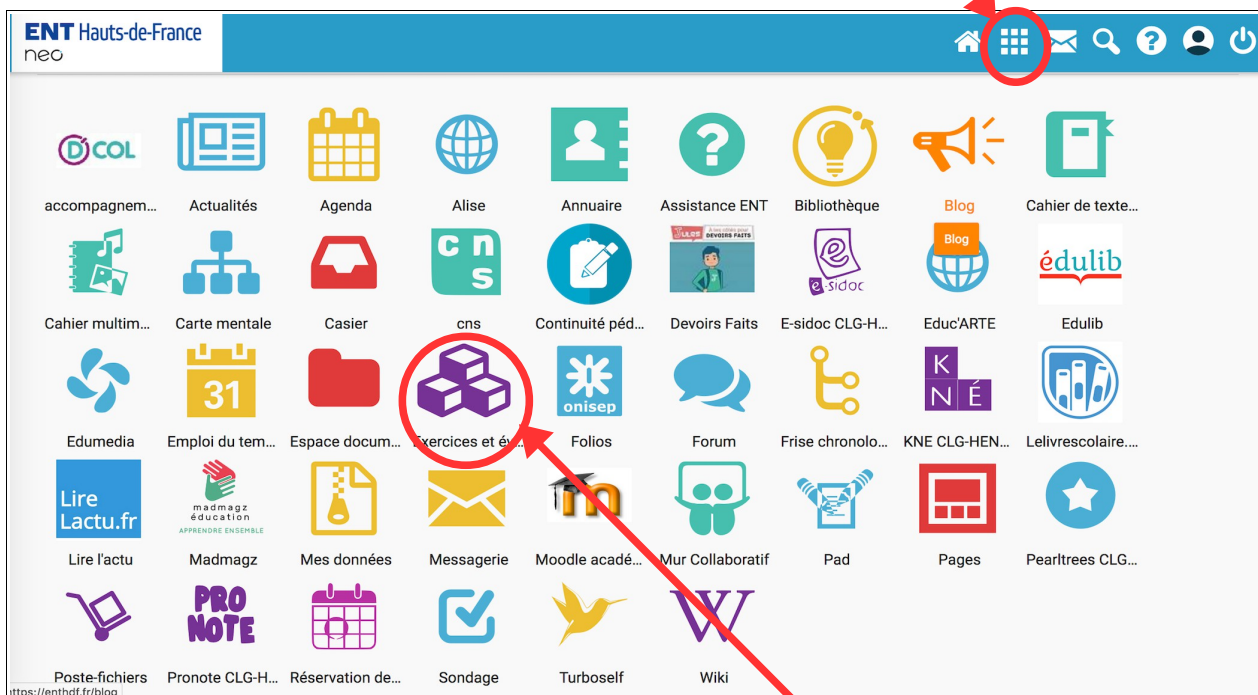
ENT Hauts-de-France
neo

D COL
accompagnem...

Actualités

Agenda

Alise

Annuaire

Assistance ENT

Bibliothèque

Blog

Cahier de texte...

Cahier multim...

Carte mentale

Casier

c n s
cns

Continuité péd...

Devoirs Faits

e-sidoc
E-sidoc CLG-H...

Blog
Educ'ARTE

édulib
Edulib

Edumedia

31
Emploi du tem...

Espace docum...

Exercices et év...

onisep
Folios

Forum

Frise chronolo...

K N É
KNE CLG-HEN...

Lelivrescolaire....

Lire Lactu.fr
Lire l'actu

madmagz éducation
APPRENDRE ENSEMBLE
Madmagz

Mes données

Messagerie

Moodle acadé...

Mur Collaboratif

Pad

Pages

Pearltrees CLG...

Poste-fichiers

PRO NOTE
Pronote CLG-H...

Réservation de...

Sondage

Turboself

W
Wiki

https://enthdf.fr/blog